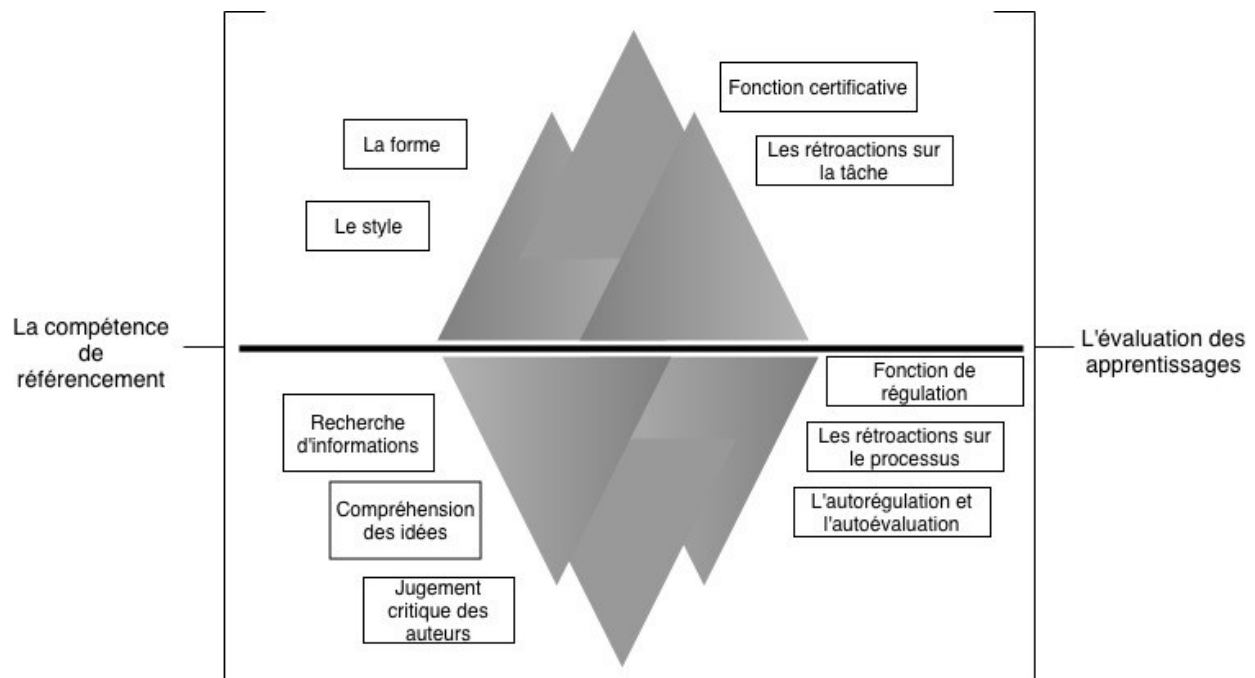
Fonction certificative

La forme

Les rétroactions sur la tâche

Le style

La compétence de référencement

L'évaluation des apprentissages

Fonction de régulation

Recherche d'informations

Les rétroactions sur le processus

L'autorégulation et l'autoévaluation

Compréhension des idées

Jugement critique des auteurs